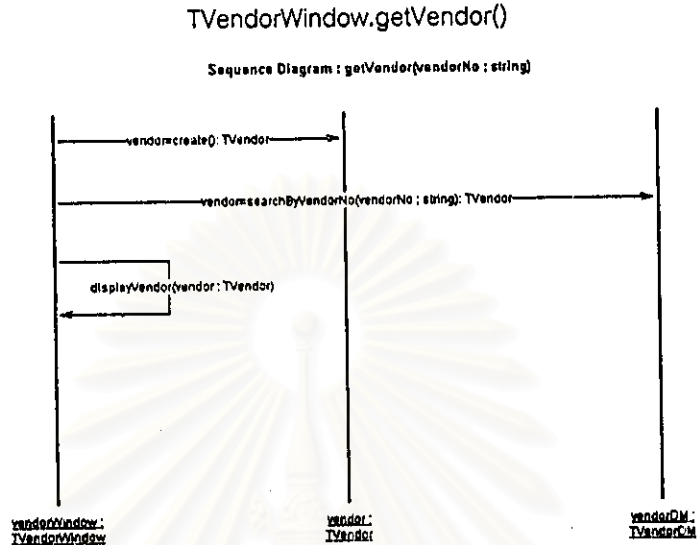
TVendorWindow.getVendor()

Sequence Diagram : getVendor(vendorNo : string)

vendor=create(): TVendor

vendor=searchByVendorNo(vendorNo : string): TVendor

displayVendor(vendor : TVendor)

vendorWindow : TVendorWindow

vendor : TVendor

vendorDM : TVendorDM